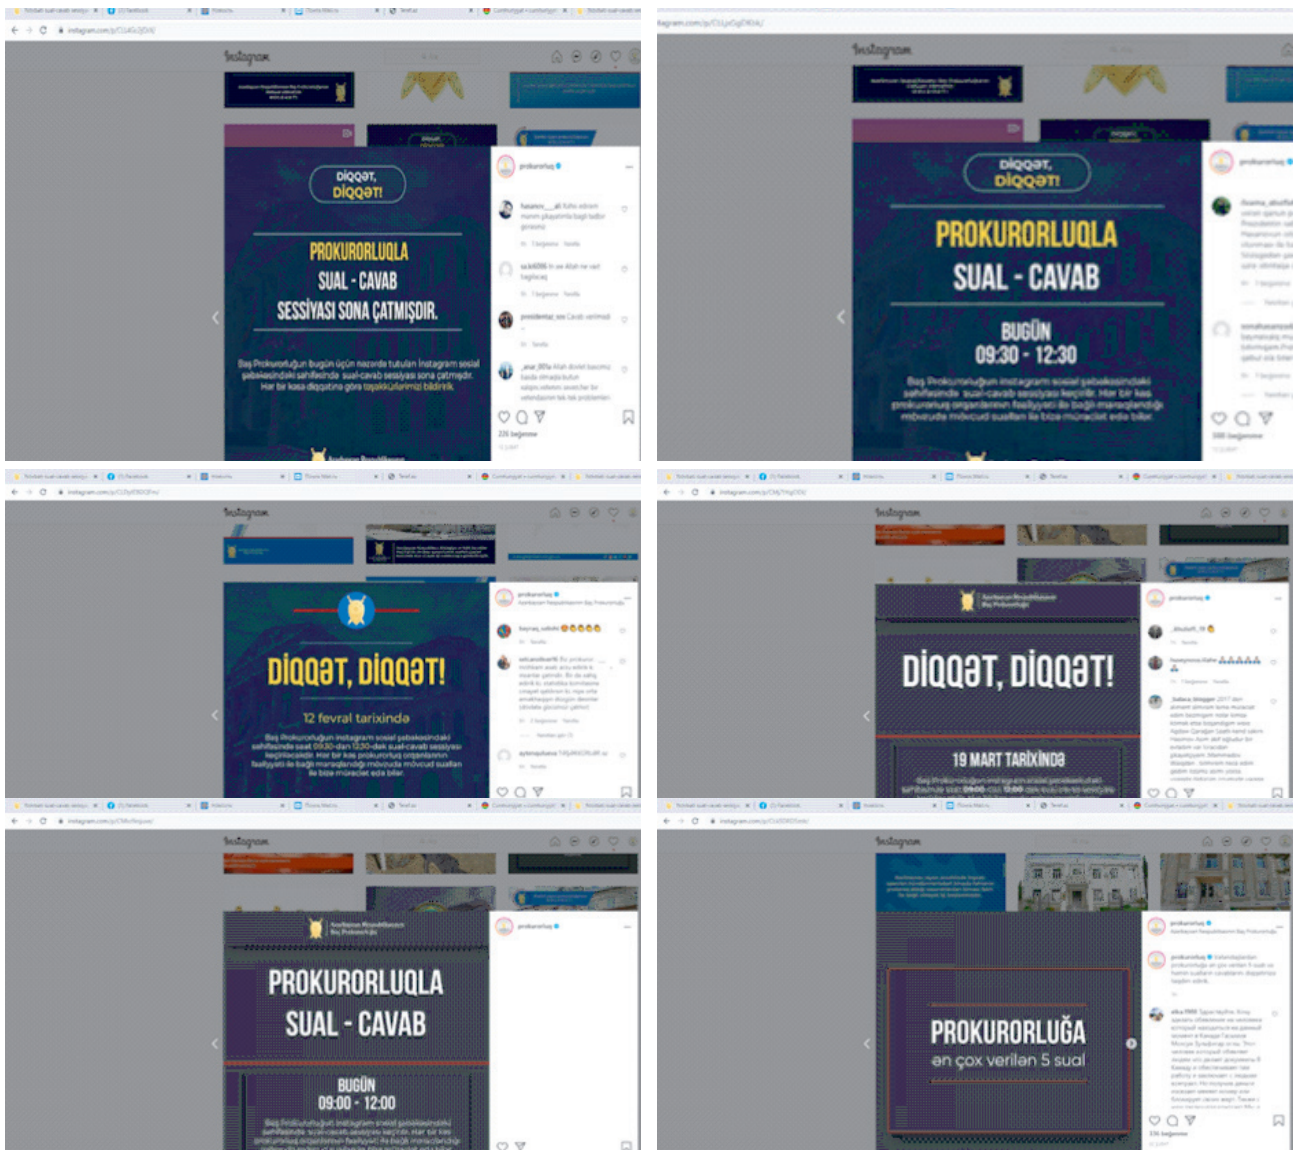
Instagram

DİQQƏT, DİQQƏT!

PROKURORLUQLA SUAL - CAVAB SESSİYASI SONA ÇATMIŞDIR.

Baş Prokurorluğun bugün üçün nəzərdə tutulan Instagram sosial şəbəkəsindəki səhifəsində sual-cavab sessiyası sona çatmışdır. Hər bir kəsə diqqətinə görə təşəkkürümüzü bildiririk.

prokurorluq

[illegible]

Instagram

DİQQƏT, DİQQƏT!

PROKURORLUQLA SUAL - CAVAB

BUGÜN 09:30 - 12:30

Baş Prokurorluğun Instagram sosial şəbəkəsindəki səhifəsində sual-cavab sessiyası keçirilir. Hər bir kəs prokurorluq orqanlarının fəaliyyəti ilə bağlı maraqlandığı mövzuda mövcud suallarını bizə müraciət edə bilər.

prokurorluq

Instagram

DİQQƏT, DİQQƏT!

12 fevral tarixində

Baş Prokurorluğun Instagram sosial şəbəkəsindəki səhifəsində saat 09:30-dan 12:30-dək sual-cavab sessiyası keçiriləcək. Hər bir kəs prokurorluq orqanlarının fəaliyyəti ilə bağlı maraqlandığı mövzuda mövcud suallarla bizə müraciət edə bilər.

prokurorluq

Instagram

DİQQƏT, DİQQƏT!

19 MART TARİXİNDƏ

Baş Prokurorluğun Instagram sosial şəbəkəsindəki səhifəsində saat 09:00-dan 12:00-dək sual-cavab sessiyası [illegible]

prokurorluq

Instagram

Azərbaycan Respublikasının Baş Prokurorluğu

PROKURORLUQLA SUAL - CAVAB

BUGÜN 09:00 - 12:00

Baş Prokurorluğun Instagram sosial şəbəkəsindəki səhifəsində sual-cavab sessiyası keçirilir. Hər bir kəs prokurorluq orqanlarının fəaliyyəti ilə bağlı maraqlandığı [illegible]

prokurorluq

Instagram

PROKURORLUĞA ən çox verilən 5 sual

prokurorluq